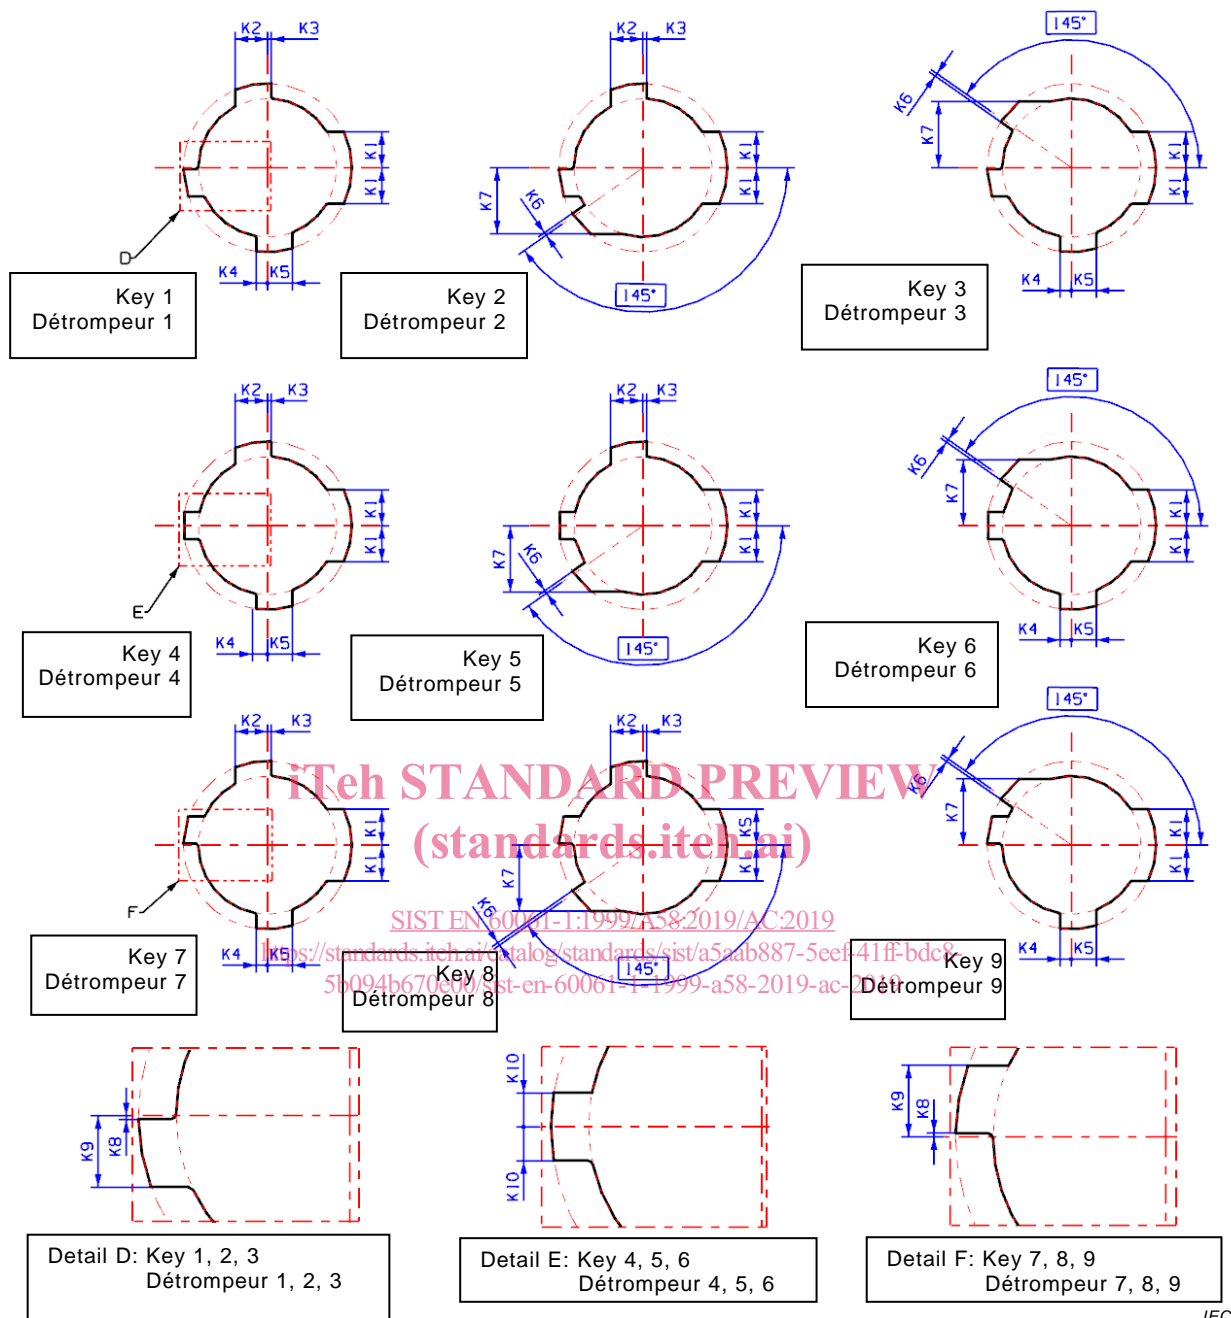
K2 K3
K1
K1
D
K4 K5
Key 1
Détrompeur 1

K2 K3
K1
K1
K7
K6
145°
Key 2
Détrompeur 2

145°
K6
K7
K1
K1
K4 K5
Key 3
Détrompeur 3

K2 K3
K1
K1
E
K4 K5
Key 4
Détrompeur 4

K2 K3
K1
K1
K7
K6
145°
Key 5
Détrompeur 5

145°
K6
K7
K1
K1
K4 K5
Key 6
Détrompeur 6

K2 K3
K1
K1
F
K4 K5
Key 7
Détrompeur 7

iTeh STANDARD PREVIEW
(standards.iteh.ai)

K2 K3
K5
K1
K7
K6
145°
SIST EN 60061-1:1999/A58:2019/AC:2019
https://standards.iteh.ai/catalog/standards/sist/a5aab887-5eef-41ff-bdc8-5b094b670e00/sist-en-60061-1-1999-a58-2019-ac-2019
Key 8
Détrompeur 8

145°
K6
K7
K1
K1
K4 K5
Key 9
Détrompeur 9

K9
K8
Detail D: Key 1, 2, 3
Détrompeur 1, 2, 3

K10
K10
Detail E: Key 4, 5, 6
Détrompeur 4, 5, 6

K9
K8
Detail F: Key 7, 8, 9
Détrompeur 7, 8, 9

IEC